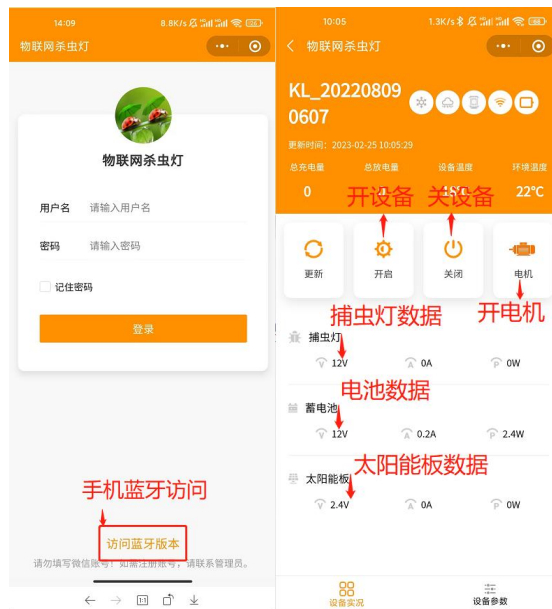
14:09

8.8K/s

物联网杀虫灯

物联网杀虫灯

用户名 请输入用户名

密码 请输入密码

记住密码

登录

手机蓝牙访问

访问蓝牙版本

请勿填写微信账号；如需注册账号，请联系管理员。

10:05

1.3K/s

物联网杀虫灯

KL_20220809 0607

更新时间：2023-02-25 10:05:29

| 总充电量 | 总放电量 | 设备温度 | 环境温度 |
|---|---|---|---|
| 0 | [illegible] | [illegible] | 22℃ |

开设备

关设备

更新

开启

关闭

电机

捕虫灯数据

开电机

捕虫灯

12V

0A

0W

电池数据

蓄电池

12V

0.2A

2.4W

太阳能板数据

太阳能板

2.4V

0A

0W

设备实况

设备参数